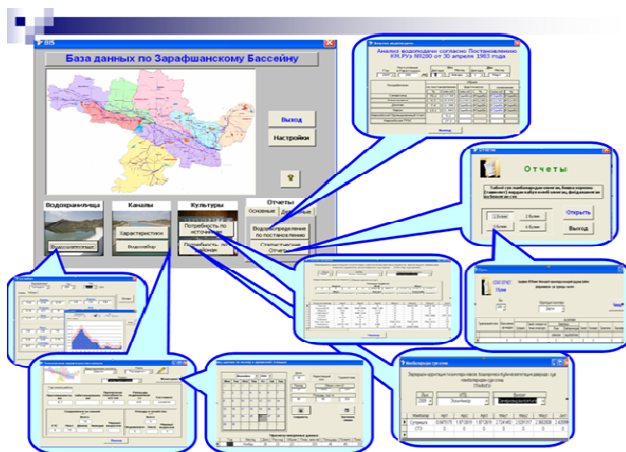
BIS

База данных по Зарафшанскому Бассейну

Выход

Настройки

Водохранилища

Каналы

Культуры

Отчеты

Основные

Дежурные

Водохранилища

Характеристики

Водозабор

Потребность по источникам

Потребность по районам

Водораспределение по постановлению

Статистические Отчеты

Анализ водоподачи согласно Постановлению КМ Руз №280 от 30 апреля 1983 года

Отчеты

Открыть

Выход

1 Булим

2 Булим

3 Булим

4 Булим

Выбор по сезонам

Найти

Март

Апр1

Апр2

Апр3

Май1

Май2

Май3

Июн1